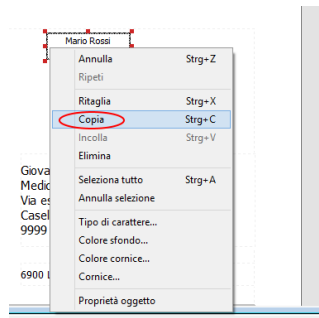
Mario Rossi

Annulla Strg+Z
Ripeti
Ritaglia Strg+X
Copia Strg+C
Incolla Strg+V
Elimina
Seleziona tutto Strg+A
Annulla selezione
Tipo di carattere...
Colore sfondo...
Colore cornice...
Cornice...
Proprietà oggetto

Giova
Medic
Via es
Casel
9999

6900 L